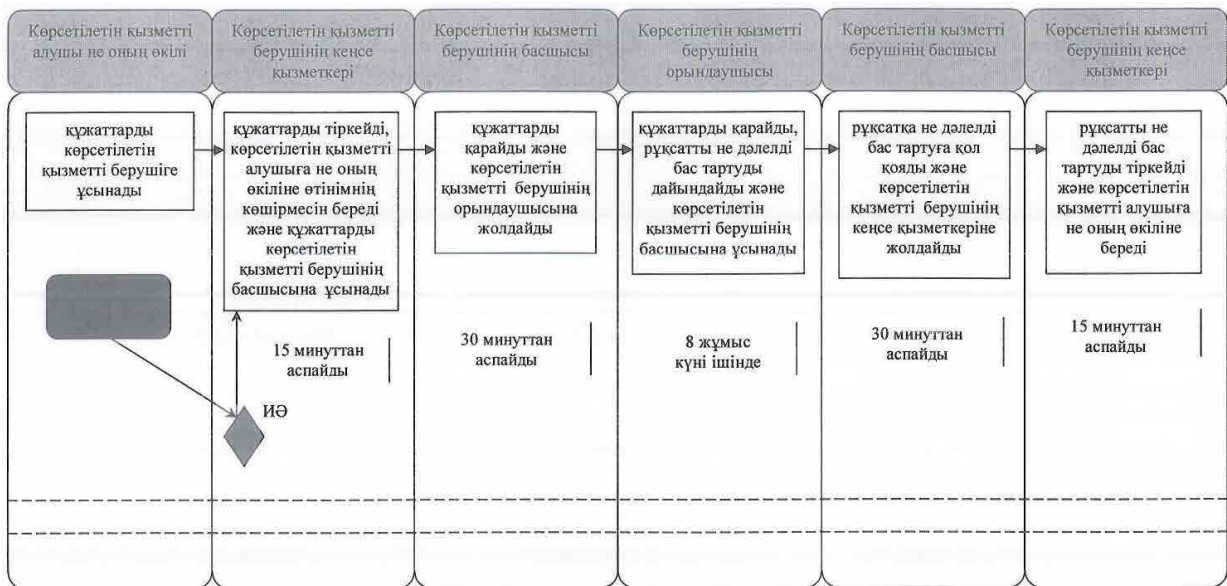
Көрсетілетін қызметті алушы не оның өкілі

Көрсетілетін қызметті берушінің кеңсе қызметкері

Көрсетілетін қызметті берушінің басшысы

Көрсетілетін қызметті берушінің орындаушысы

Көрсетілетін қызметті берушінің басшысы

Көрсетілетін қызметті берушінің кеңсе қызметкері

құжаттарды көрсетілетін қызметті берушіге ұсынады

құжаттарды тіркейді, көрсетілетін қызметті алушыға не оның өкіліне өтінімнің көшірмесін береді және құжаттарды көрсетілетін қызметті берушінің басшысына ұсынады

құжаттарды қарайды және көрсетілетін қызметті берушінің орындаушысына жолдайды

құжаттарды қарайды, рұқсатқа не дәлелді бас тартуды дайындайды және көрсетілетін қызметті берушінің басшысына ұсынады

рұқсатқа не дәлелді бас тартуға қол қояды және көрсетілетін қызметті берушінің кеңсе қызметкеріне жолдайды

рұқсатты не дәлелді бас тартуды тіркейді және көрсетілетін қызметті алушыға не оның өкіліне береді

15 минуттан аспайды

30 минуттан аспайды

8 жұмыс күні ішінде

30 минуттан аспайды

15 минуттан аспайды

ИӘ